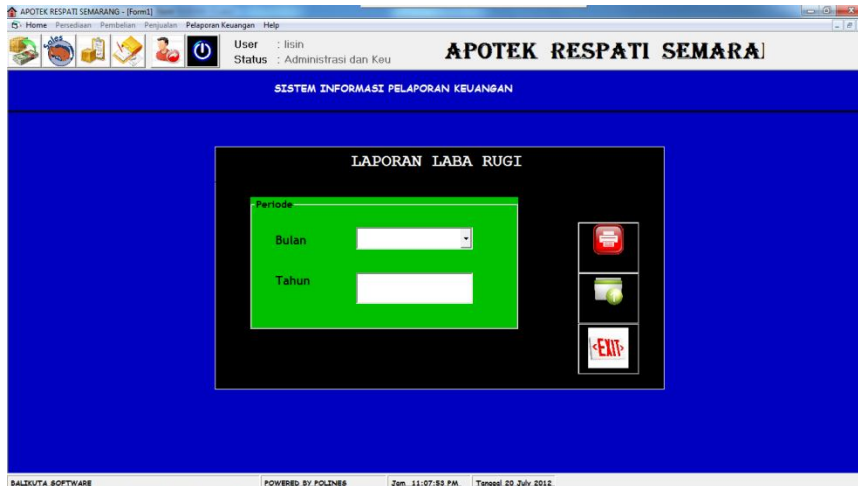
APOTEK RESPATI SEMARANG - [Form1]

Home Persediaan Pembelian Penjualan Pelaporan Keuangan Help

User : lisin
Status : Administrasi dan Keu

APOTEK RESPATI SEMARA

SISTEM INFORMASI PELAPORAN KEUANGAN

LAPORAN LABA RUGI

Periode

Bulan

Tahun

EXIT

BALIKUTA SOFTWARE | POWERED BY POLINES | Jam 11:07:53 PM | Tanggal 20 July 2012